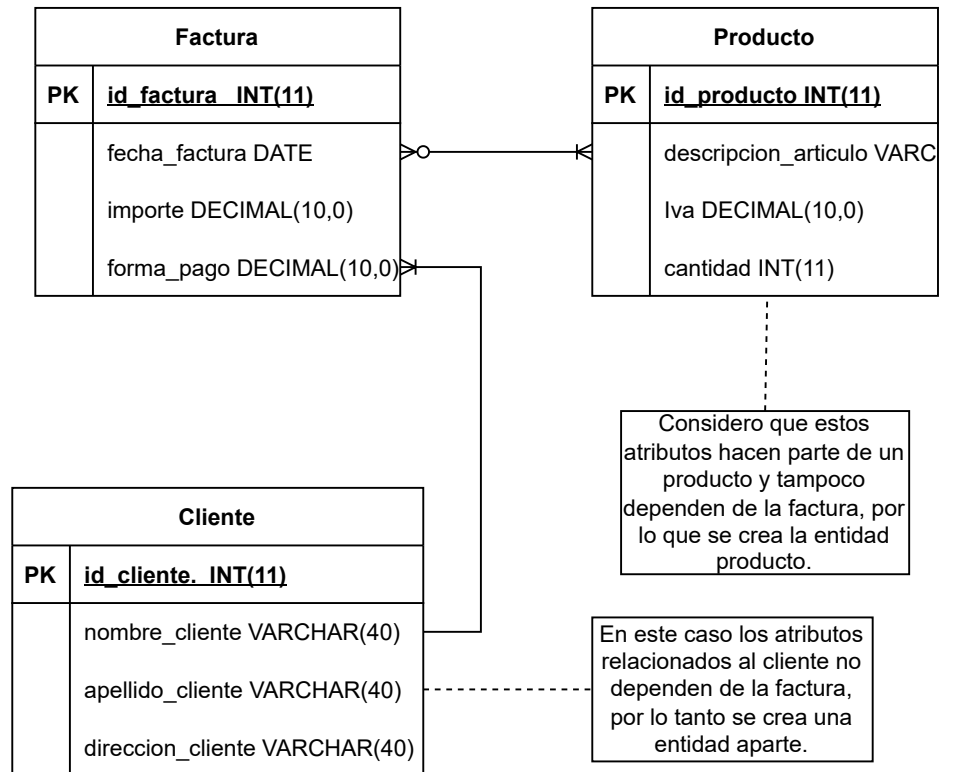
Factura

| PK | id_factura INT(11) |
|---|---|
| | fecha_factura DATE |
| | importe DECIMAL(10,0) |
| | forma_pago DECIMAL(10,0) |

Producto

| PK | id_producto INT(11) |
|---|---|
| | descripcion_articulo VARC |
| | Iva DECIMAL(10,0) |
| | cantidad INT(11) |

Considero que estos atributos hacen parte de un producto y tampoco dependen de la factura, por lo que se crea la entidad producto.

Cliente

| PK | id_cliente. INT(11) |
|---|---|
| | nombre_cliente VARCHAR(40) |
| | apellido_cliente VARCHAR(40) |
| | direccion_cliente VARCHAR(40) |

En este caso los atributos relacionados al cliente no dependen de la factura, por lo tanto se crea una entidad aparte.